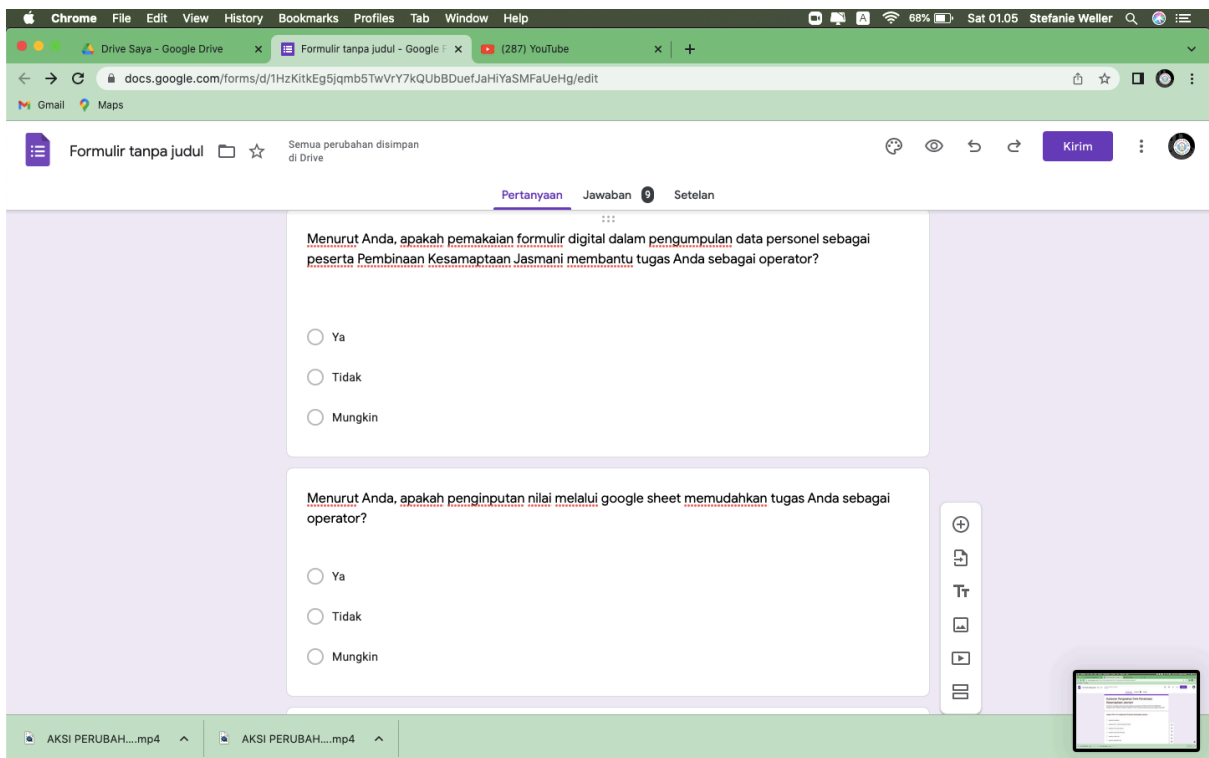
Chrome File Edit View History Bookmarks Profiles Tab Window Help

68% Sat 01.05 Stefanie Weller

Drive Saya - Google Drive

Formulir tanpa judul - Google F

(287) YouTube

docs.google.com/forms/d/1HzKitkEg5jqmb5TwVrY7kQUbBDuefJaHiYaSMFaUeHg/edit

Gmail Maps

Formulir tanpa judul

Semua perubahan disimpan di Drive

Kirim

Pertanyaan Jawaban 9 Setelan

Menurut Anda, apakah pemakaian formulir digital dalam pengumpulan data personel sebagai peserta Pembinaan Kesamaptaan Jasmani membantu tugas Anda sebagai operator?

Ya

Tidak

Mungkin

Menurut Anda, apakah penginputan nilai melalui google sheet memudahkan tugas Anda sebagai operator?

Ya

Tidak

Mungkin

AKSI PERUBAH....mp4

AKSI PERUBAH....mp4